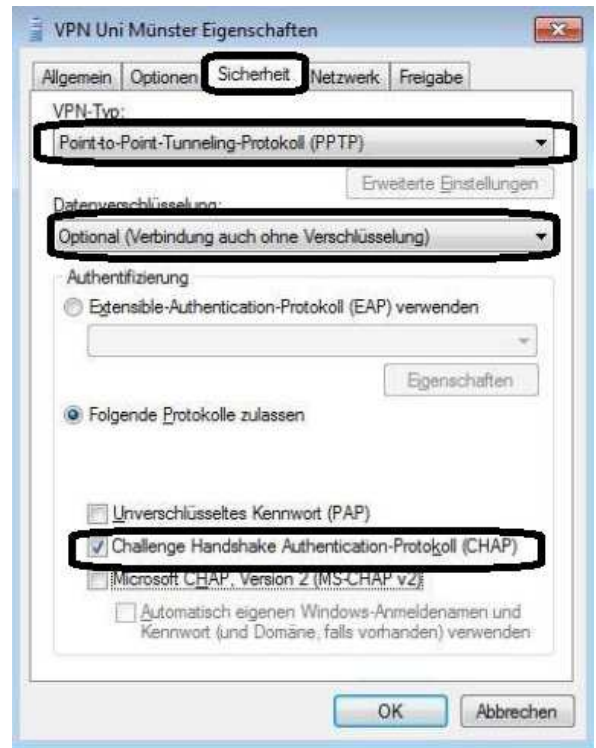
VPN Uni Münster Eigenschaften

Allgemein Optionen Sicherheit Netzwerk Freigabe

VPN-Typ:

Point-to-Point-Tunneling-Protokoll (PPTP)

Erweiterte Einstellungen

Datenverschlüsselung:

Optional (Verbindung auch ohne Verschlüsselung)

Authentifizierung

Extensible-Authentication-Protokoll (EAP) verwenden

Eigenschaften

Folgende Protokolle zulassen

Unverschlüsseltes Kennwort (PAP)

Challenge Handshake Authentication-Protokoll (CHAP)

Microsoft CHAP, Version 2 (MS-CHAP v2)

Automatisch eigenen Windows-Anmeldenamen und Kennwort (und Domäne, falls vorhanden) verwenden

OK

Abbrechen